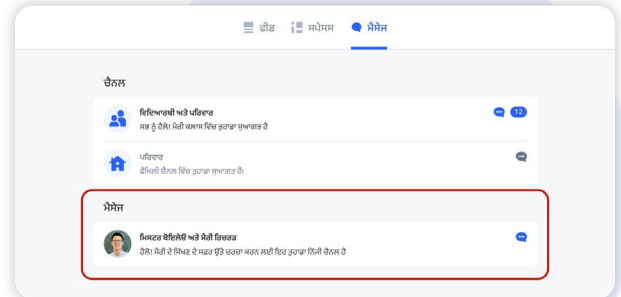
ਫ਼ੀਡ ਸਪੇਸਸ ਮੈਸੇਜ

ਚੈਨਲ

ਵਿਦਿਆਰਥੀ ਅਤੇ ਪਰਿਵਾਰ
ਸਭ ਨੂੰ ਹੈਲੋ! ਮੇਰੀ ਕਲਾਸ ਵਿੱਚ ਤੁਹਾਡਾ ਸੁਆਗਤ ਹੈ

12

ਪਰਿਵਾਰ
ਫੈਮਿਲੀ ਚੈਨਲ ਵਿੱਚ ਤੁਹਾਡਾ ਸੁਆਗਤ ਹੈ!

ਮੈਸੇਜ

ਮਿਸਟਰ ਕੋਇਲੋਉ ਅਤੇ ਮੇਰੀ ਰਿਚਰਡ
ਹੈਲੋ! ਮੈਰੀ ਦੇ ਸਿੱਖਣ ਦੇ ਸਫ਼ਰ ਉੱਤੇ ਚਰਚਾ ਕਰਨ ਲਈ ਇਹ ਤੁਹਾਡਾ ਨਿੱਜੀ ਚੈਨਲ ਹੈ